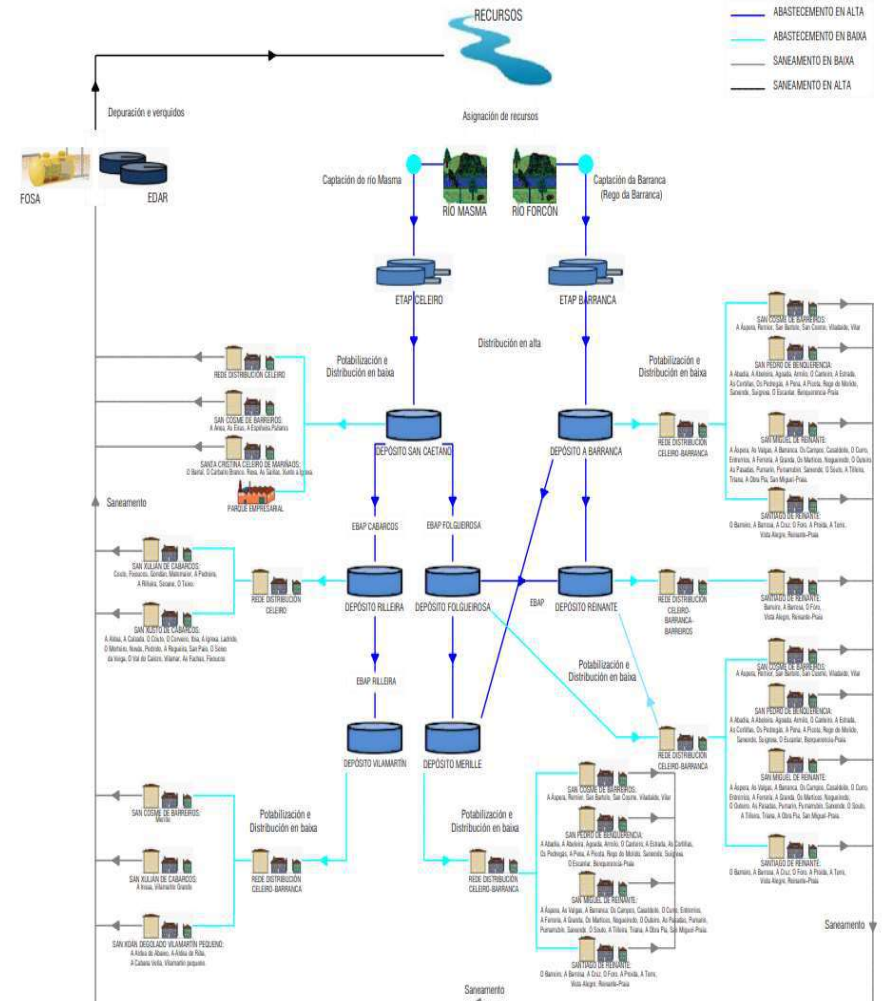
RECURSOS

ABASTECEMENTO EN ALTA
ABASTECEMENTO EN BAIXA
SANEAMENTO EN BAIXA
SANEAMENTO EN ALTA

Depuración e verquidos

Asignación de recursos

FOSA
EDAR

Captación do río Masma
RIO MASMA
RIO FORCON
Captación da Barranca (Rego da Barranca)

ETAP CELEIRO
ETAP BARRANCA

Distribución en alta

Potabilización e Distribución en baixa

Potabilización e Distribución en baixa

REDE DISTRIBUCIÓN CELEIRO

SAN COSME DE BARREIROS: A Area, As Eiras, A Espiñeira,Pañarro

SANTA CRISTINA CELEIRO DE MARIÑAOS: O Barral, O Carballo Branco, Rosa, As Sardas, Busto a Igrexa

PARQUE EMPRESARIAL

Saneamento

DEPÓSITO SAN CAETANO
DEPÓSITO A BARRANCA

REDE DISTRIBUCIÓN CELEIRO-BARRANCA

SAN COSME DE BARREIROS: A Aspera, Remior, San Bartolo, San Cosme, Vilaldalde, Vilar

SAN PEDRO DE BENQUERENCIA: A Abadía, A Abeleira, Agoada, Arnillo, O Canteiro, A Estrada, As Cortiñas, Os Pedregal, A Peña, A Pica, Rego de Molide, Sanende, Surgosa, O Escanlar, Benquerencia-Praia

SAN MIGUEL DE REINANTE: A Aspera, As Valgas, A Barranca, Os Campos, Casabide, O Curro, Entrerrios, A Ferreira, A Granda, Os Martices, Nogueirido, O Outeiro, As Pasadas, Pumarin, Pumarindin, Sanende, O Souto, A Tilleira, Triana, A Obra Pía, San Miguel-Praia

SANTIAGO DE REINANTE: O Barreiro, A Barrosa, A Cruz, O Foro, A Pinela, A Torre, Vista Alegre, Reinante-Praia

EBAP CABARCOS
EBAP FOLGUEIROSA

SAN XULIÁN DE CABARCOS: Coutó, Fiesucos, Gondar, Malomaior, A Pedreira, A Ribeira, Sosane, O Texeo

SAN XUSTO DE CABARCOS: A Aldea, A Calzada, O Couto, O Convento, Ilsa, A Igrexa, Ladrido, O Marteiro, Rovia, Pedrido, A Regueira, San Paio, O Seixo da Verga, O Val do Castro, Vilamar, As Xachas, Fiesucos

REDE DISTRIBUCIÓN CELEIRO

DEPÓSITO RILLEIRA
DEPÓSITO FOLGUEIROSA
EBAP
DEPÓSITO REINANTE

REDE DISTRIBUCIÓN CELEIRO-BARRANCA-BARREIROS

SANTIAGO DE REINANTE: Barreiro, A Barrosa, O Foro, Vista Alegre, Reinante-Praia

EBAP RILLEIRA

Potabilización e Distribución en baixa

SAN COSME DE BARREIROS: A Aspera, Remior, San Bartolo, San Cosme, Vilaldalde, Vilar

SAN PEDRO DE BENQUERENCIA: A Abadía, A Abeleira, Agoada, Arnillo, O Canteiro, A Estrada, As Cortiñas, Os Pedregal, A Peña, A Pica, Rego de Molide, Sanende, Surgosa, O Escanlar, Benquerencia-Praia

REDE DISTRIBUCIÓN CELEIRO-BARRANCA

SAN MIGUEL DE REINANTE: A Aspera, As Valgas, A Barranca, Os Campos, Casabide, O Curro, Entrerrios, A Ferreira, A Granda, Os Martices, Nogueirido, O Outeiro, As Pasadas, Pumarin, Pumarindin, Sanende, O Souto, A Tilleira, Triana, A Obra Pía, San Miguel-Praia

SANTIAGO DE REINANTE: O Barreiro, A Barrosa, A Cruz, O Foro, A Pinela, A Torre, Vista Alegre, Reinante-Praia

DEPÓSITO VILAMARTÍN
DEPÓSITO MERILLE

SAN COSME DE BARREIROS: Merille

Potabilización e Distribución en baixa

Potabilización e Distribución en baixa

SAN XULIÁN DE CABARCOS: A Insua, Vilamartín Grande

REDE DISTRIBUCIÓN CELEIRO-BARRANCA

REDE DISTRIBUCIÓN CELEIRO-BARRANCA

SAN COSME DE BARREIROS: A Aspera, Remior, San Bartolo, San Cosme, Vilaldalde, Vilar

SAN PEDRO DE BENQUERENCIA: A Abadía, A Abeleira, Agoada, Arnillo, O Canteiro, A Estrada, As Cortiñas, Os Pedregal, A Peña, A Pica, Rego de Molide, Sanende, Surgosa, O Escanlar, Benquerencia-Praia

SAN MIGUEL DE REINANTE: A Aspera, As Valgas, A Barranca, Os Campos, Casabide, O Curro, Entrerrios, A Ferreira, A Granda, Os Martices, Nogueirido, O Outeiro, As Pasadas, Pumarin, Pumarindin, Sanende, O Souto, A Tilleira, Triana, A Obra Pía, San Miguel-Praia

SAN XOÁN DEGOLADO VILAMARTÍN PEQUENO: A Aldea de Abaixo, A Aldea de Riba, A Cabana Vella, Vilamartín pequeno

SANTIAGO DE REINANTE: O Barreiro, A Barrosa, A Cruz, O Foro, A Pinela, A Torre, Vista Alegre, Reinante-Praia

Saneamento

Saneamento